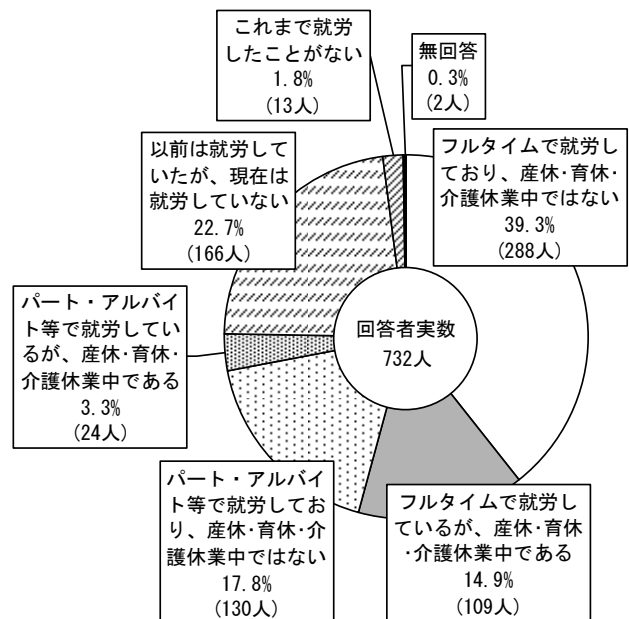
これまで就労したことがない
1.8%
(13人)

無回答
0.3%
(2人)

以前は就労していたが、現在は就労していない
22.7%
(166人)

フルタイムで就労しており、産休･育休･介護休業中ではない
39.3%
(288人)

パート・アルバイト等で就労しているが、産休･育休･介護休業中である
3.3%
(24人)

回答者実数
732人

パート・アルバイト等で就労しており、産休･育休･介護休業中ではない
17.8%
(130人)

フルタイムで就労しているが、産休･育休･介護休業中である
14.9%
(109人)